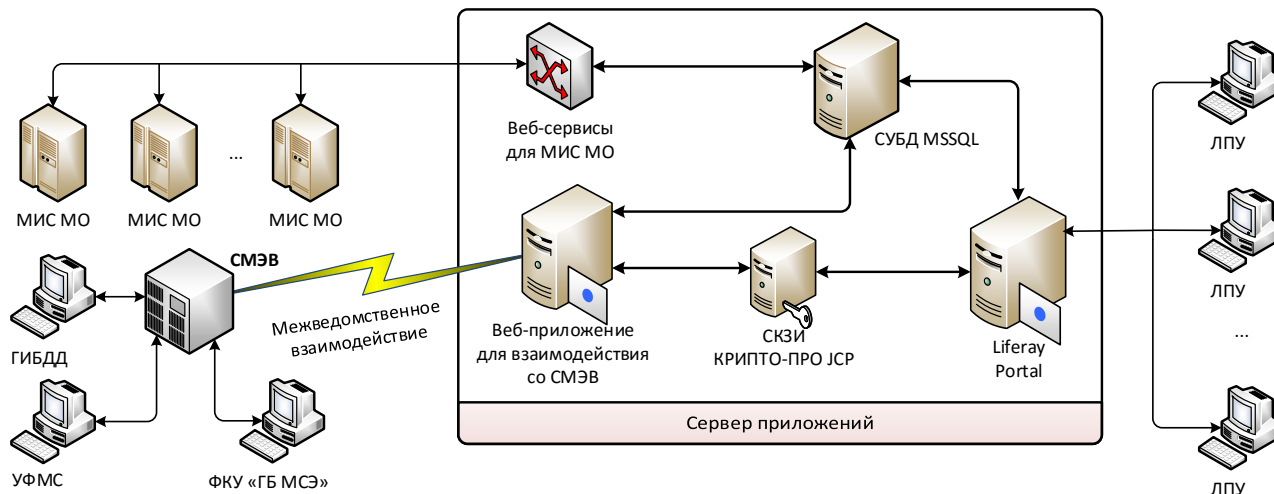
МИС МО
МИС МО
...
МИС МО

Веб-сервисы для МИС МО

СУБД MSSQL

ЛПУ

ЛПУ

...

ЛПУ

СМЭВ

ГИБДД

УФМС

ФКУ «ГБ МСЭ»

Межведомственное взаимодействие

Веб-приложение для взаимодействия со СМЭВ

СКЗИ КРИПТО-ПРО JCP

Liferay Portal

Сервер приложений